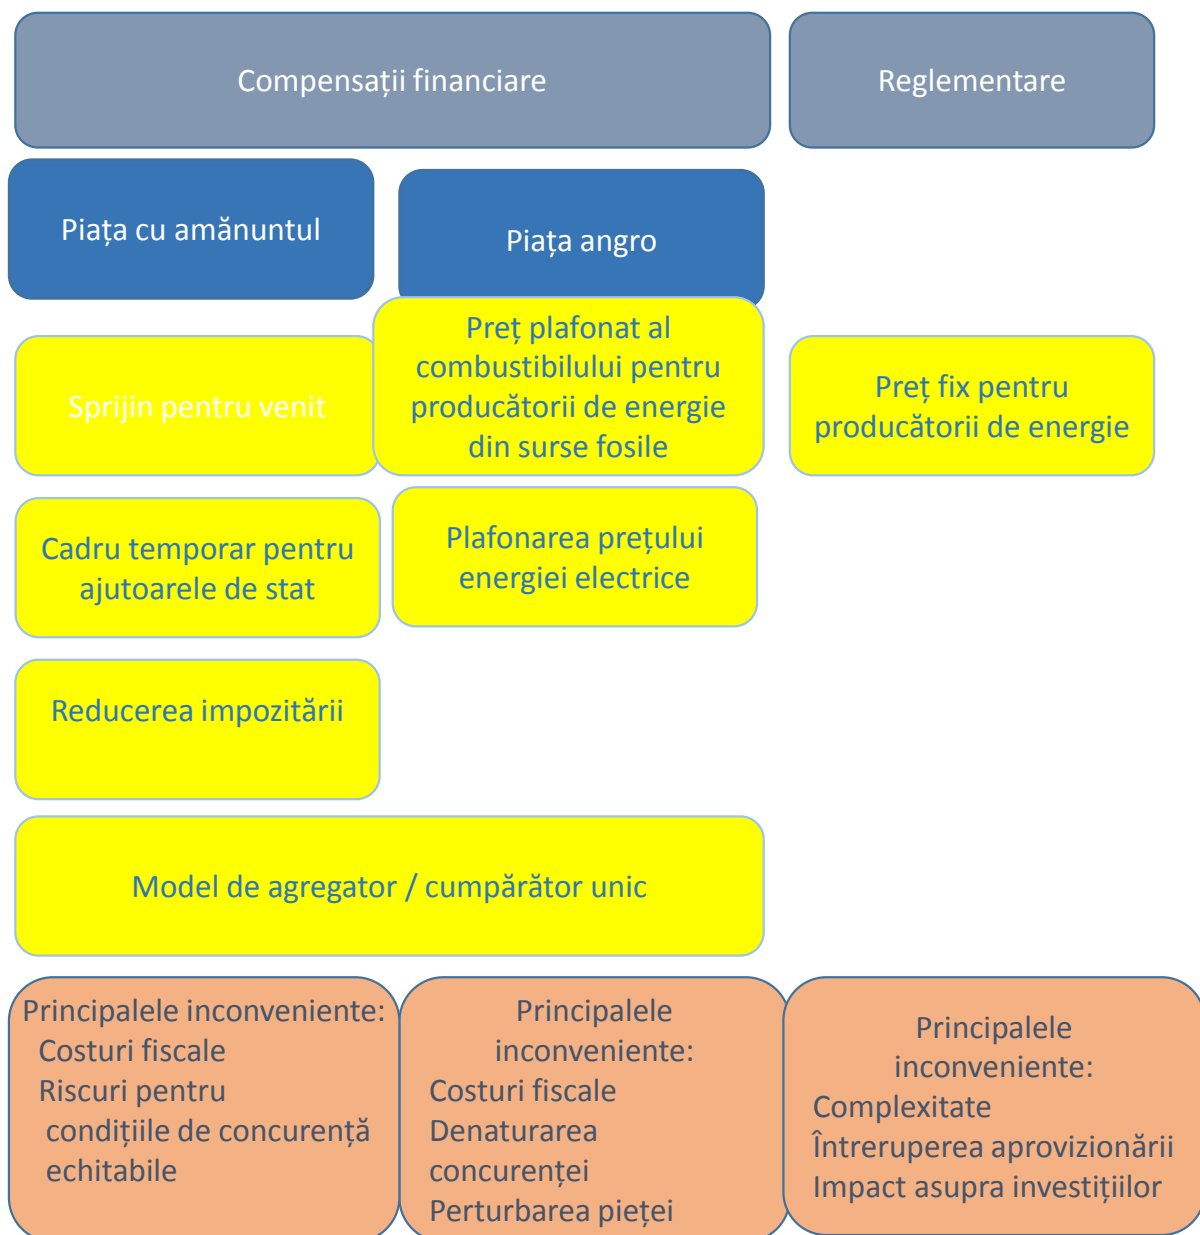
Compensații financiare

Reglementare

Piața cu amănuntul

Piața angro

Sprijin pentru venit

Preț plafonat al combustibilului pentru producătorii de energie din surse fosile

Preț fix pentru producătorii de energie

Cadru temporar pentru ajutoarele de stat

Plafonarea prețului energiei electrice

Reducerea impozitării

Model de agregator / cumpărător unic

Principalele inconveniente:
Costuri fiscale
Riscuri pentru condițiile de concurență echitabile

Principalele inconveniente:
Costuri fiscale
Denaturarea concurenței
Perturbarea pieței

Principalele inconveniente:
Complexitate
Întreruperea aprovizionării
Impact asupra investițiilor